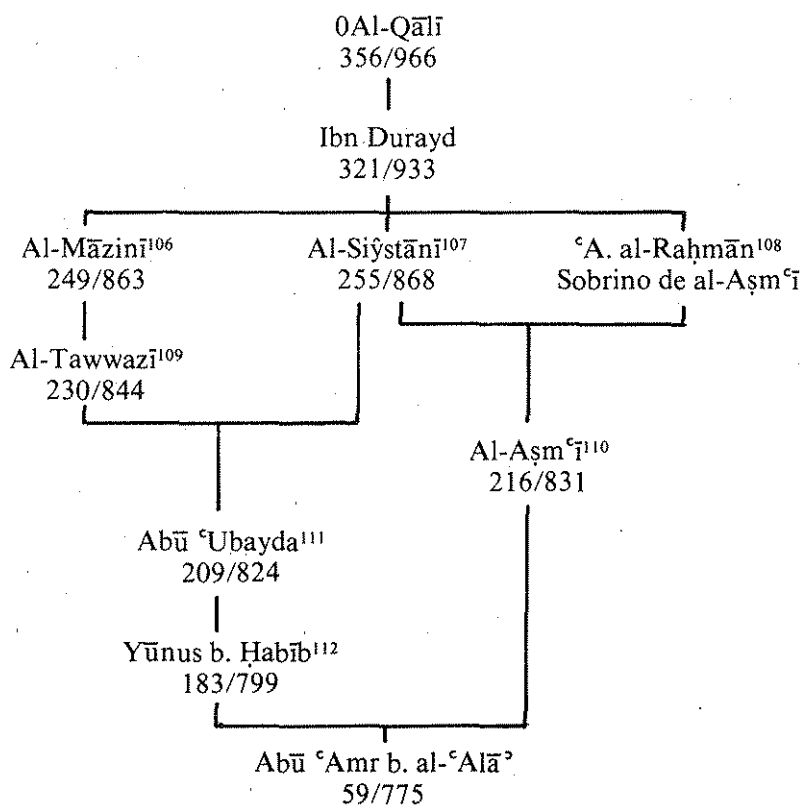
0Al-Qālī
356/966

Ibn Durayd
321/933

Al-Māzinī$^{106}$
249/863

Al-Siŷstānī$^{107}$
255/868

ᶜA. al-Raḥmān$^{108}$
Sobrino de al-Aṣmᶜī

Al-Tawwazī$^{109}$
230/844

Al-Aṣmᶜī$^{110}$
216/831

Abū ᶜUbayda$^{111}$
209/824

Yūnus b. Ḥabīb$^{112}$
183/799

Abū ᶜAmr b. al-ᶜAlā˒
59/775